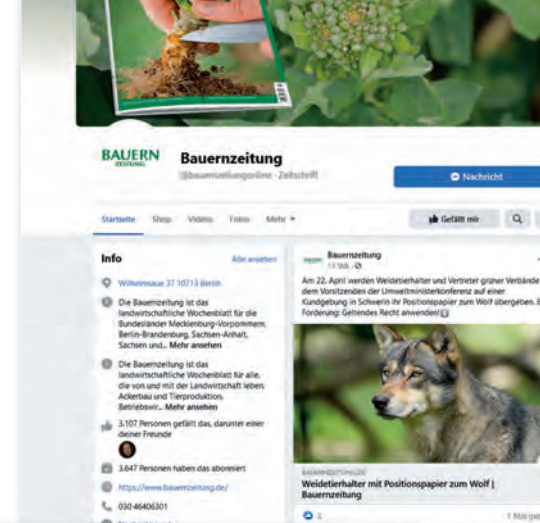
BAUERN ZEITUNG

Bauernzeitung

@bauernzeitungonline · Zeitschrift

Nachricht

Startseite Shop Videos Fotos Mehr

Gefällt mir

Info

Alle ansehen

Wilhelmsaue 37 10713 Berlin

Die Bauernzeitung ist das landwirtschaftliche Wochenblatt für die Bundesländer Mecklenburg-Vorpommern, Berlin-Brandenburg, Sachsen-Anhalt, Sachsen und... Mehr ansehen

Die Bauernzeitung ist das landwirtschaftliche Wochenblatt für alle, die von und mit der Landwirtschaft leben: Ackerbau und Tierproduktion, Betriebswir... Mehr ansehen

3.107 Personen gefällt das, darunter einer deiner Freunde

3.647 Personen haben das abonniert

https://www.bauernzeitung.de/

030 46406301

Bauernzeitung

13 Std.

Am 22. April werden Weidetierhalter und Vertreter grüner Verbände dem Vorsitzenden der Umweltministerkonferenz auf einer Kundgebung in Schwerin ihr Positionspapier zum Wolf übergeben. E Forderung: Geltendes Recht anwenden!

BAUERNZEITUNG.DE

Weidetierhalter mit Positionspapier zum Wolf | Bauernzeitung

2

1 Mal get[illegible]